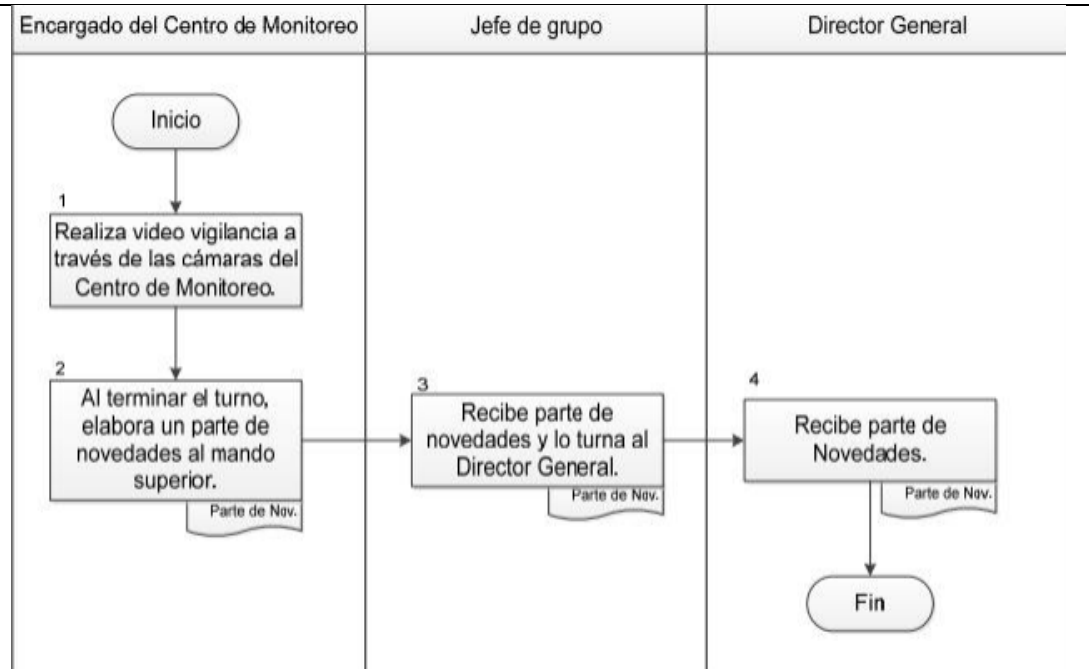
Encargado del Centro de Monitoreo

Jefe de grupo

Director General

Inicio

1
Realiza video vigilancia a través de las cámaras del Centro de Monitoreo.

2
Al terminar el turno, elabora un parte de novedades al mando superior.

Parte de Nov.

3
Recibe parte de novedades y lo turna al Director General.

Parte de Nov.

4
Recibe parte de Novedades.

Parte de Nov.

Fin